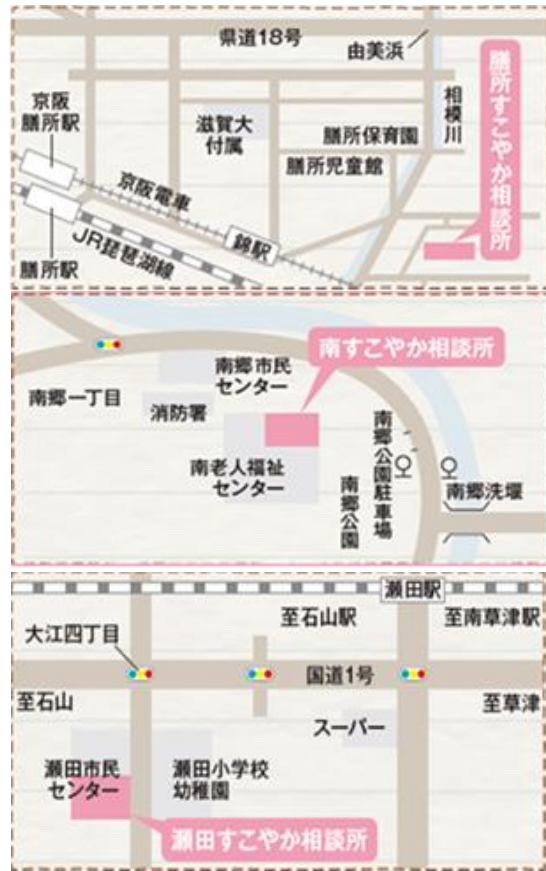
県道18号

由美浜

京阪
膳所駅

滋賀大
付属

相模川

膳所保育園

膳所児童館

膳所すこやか相談所

京阪電車

JR琵琶湖線

錦駅

膳所駅

南すこやか相談所

南郷市民
センター

南郷一丁目

消防署

南郷公園駐車場

南老人福祉
センター

南郷公園

南郷洗堰

瀬田駅

至石山駅

至南草津駅

大江四丁目

国道1号

至石山

至草津

スーパー

瀬田市民
センター

瀬田小学校
幼稚園

瀬田すこやか相談所